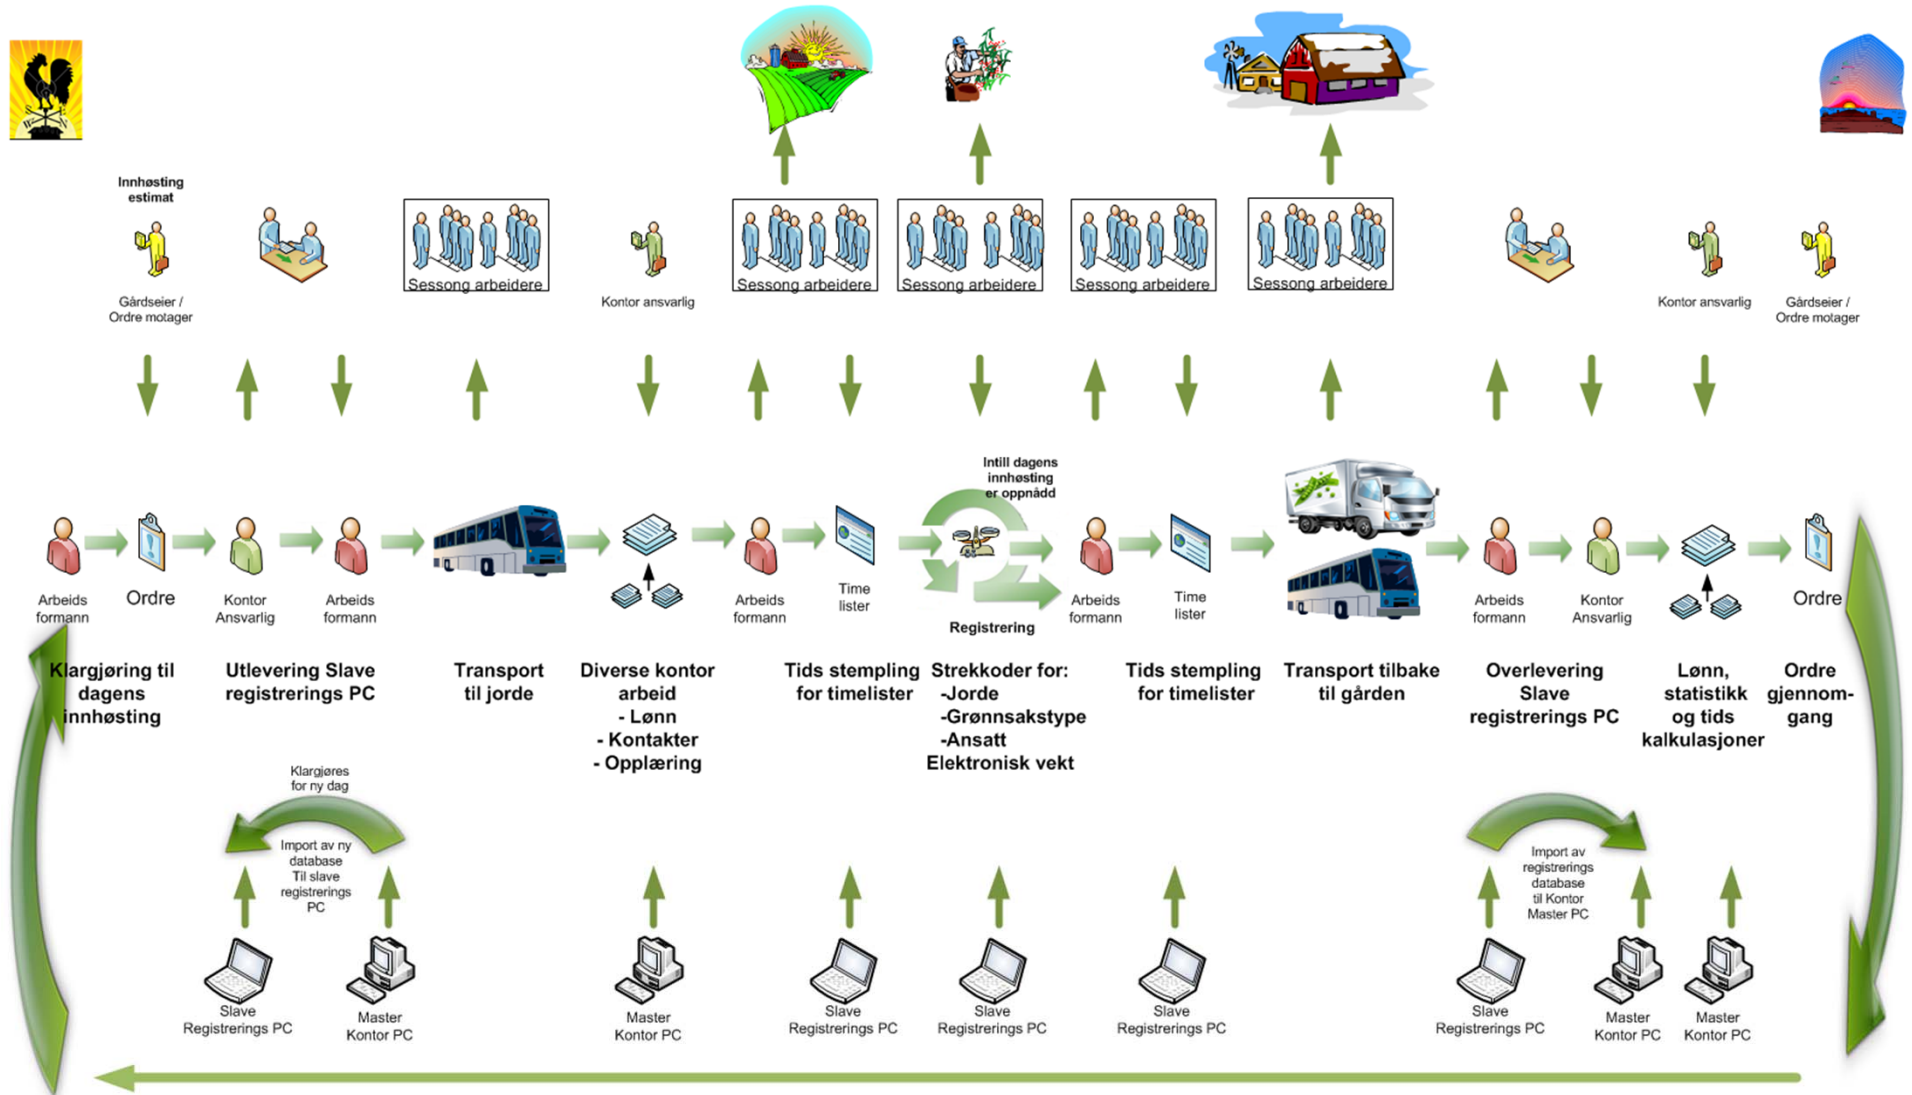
Innhosting estimat

Gårdseier / Ordre motager

Sessong arbeidere

Kontor ansvarlig

Sessong arbeidere

Sessong arbeidere

Sessong arbeidere

Sessong arbeidere

Kontor ansvarlig

Gårdseier / Ordre motager

Intill dagens innhøsting er oppnådd

Arbeids formann

Ordre

Kontor Ansvarlig

Arbeids formann

Arbeids formann

Time lister

Registrering

Arbeids formann

Time lister

Arbeids formann

Kontor Ansvarlig

Ordre

Klargjøring til dagens innhøsting

Utlevering Slave registrerings PC

Transport til jorde

Diverse kontor arbeid
- Lønn
- Kontakter
- Opplæring

Tids stempling for timelister

Strekkoder for:
-Jorde
-Grønnsakstype
-Ansatt
Elektronisk vekt

Tids stempling for timelister

Transport tilbake til gården

Overlevering Slave registrerings PC

Lønn, statistikk og tids kalkulasjoner

Ordre gjennomgang

Klargjøres for ny dag

Import av ny database Til slave registrerings PC

Import av registrerings database til Kontor Master PC

Slave Registrerings PC

Master Kontor PC

Master Kontor PC

Slave Registrerings PC

Slave Registrerings PC

Slave Registrerings PC

Slave Registrerings PC

Master Kontor PC

Master Kontor PC